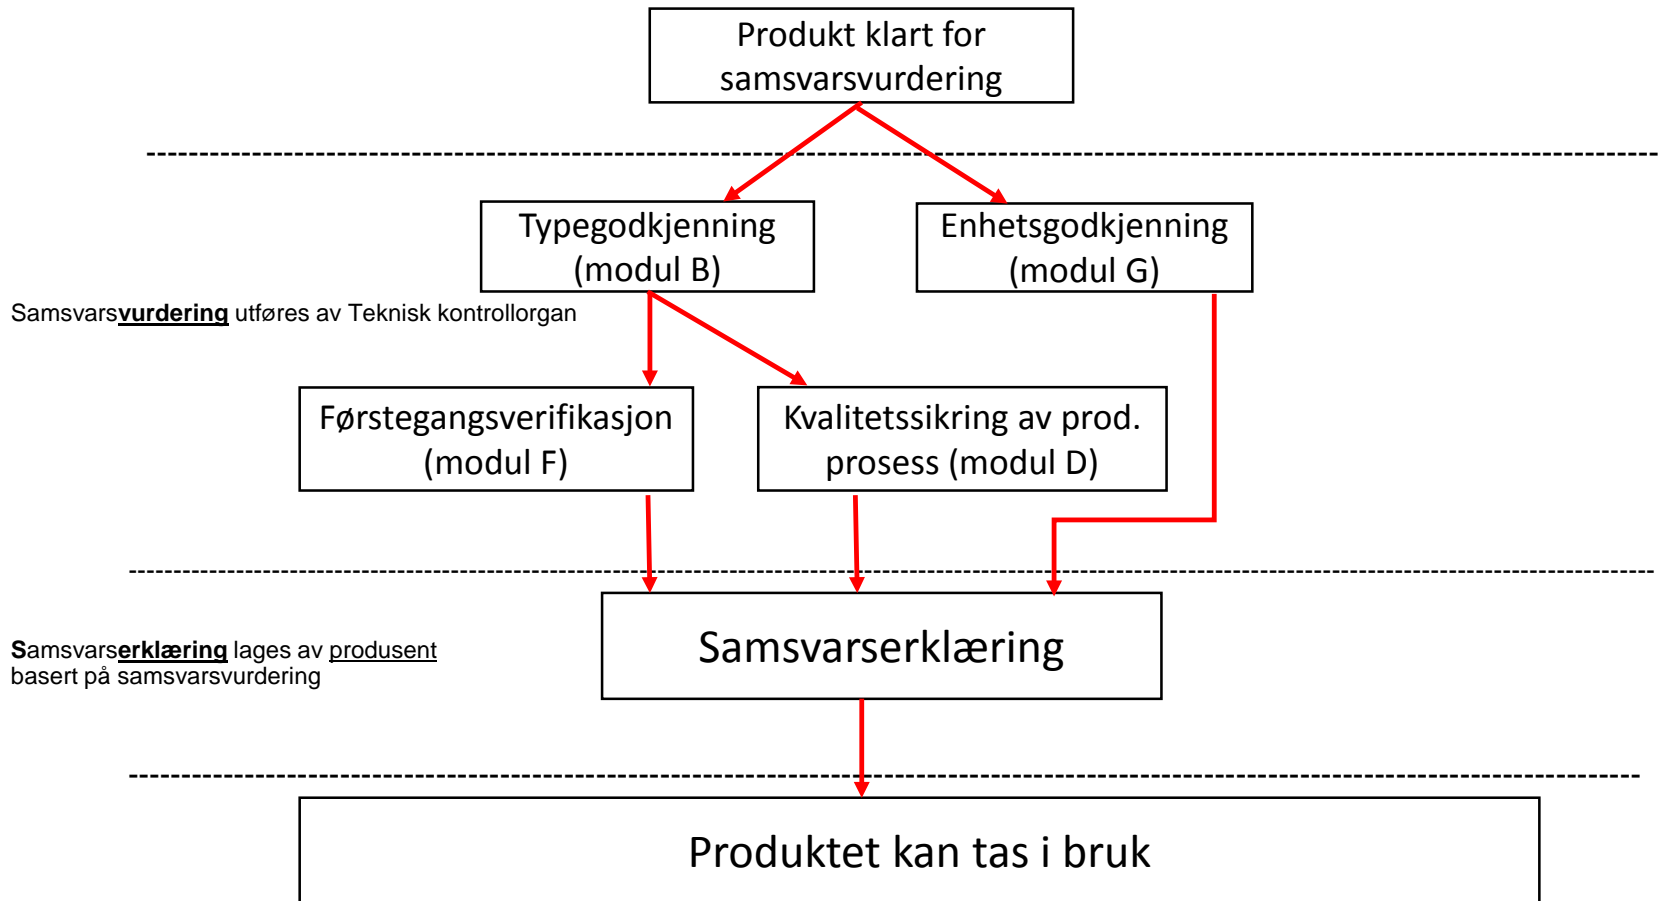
Produkt klart for samsvarsvurdering

Typegodkjenning (modul B)

Enhetsgodkjenning (modul G)

Samsvarsvurdering utføres av Teknisk kontrollorgan

Førstegangsverifikasjon (modul F)

Kvalitetssikring av prod. prosess (modul D)

Samsvarserklæring lages av produsent basert på samsvarsvurdering

Samsvarserklæring

Produktet kan tas i bruk